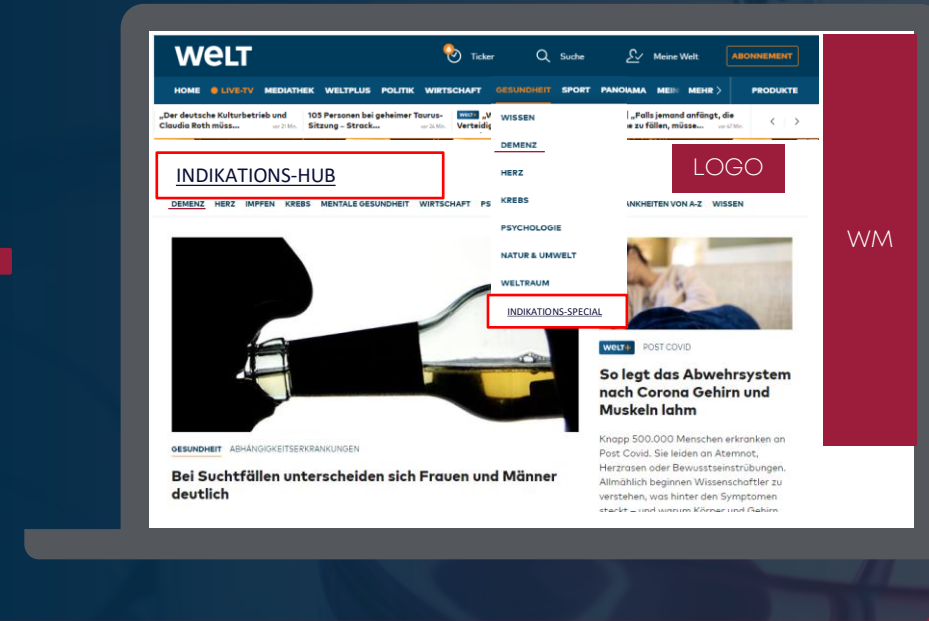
WELT

Ticker Suche Meine Welt ABONNEMENT

HOME LIVE-TV MEDIATHEK WELTPLUS POLITIK WIRTSCHAFT GESUNDHEIT SPORT PANORAMA MEIN MEHR PRODUKTE

„Der deutsche Kulturbetrieb und Claudia Roth müss... vor 21 Min.

105 Personen bei geheimer Taurus-Sitzung – Strack... vor 24 Min.

Verteidig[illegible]

„Falls jemand anfängt, die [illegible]e zu fällen, müsse... vor 47 Min.

WISSEN
DEMENZ
HERZ
KREBS
PSYCHOLOGIE
NATUR & UMWELT
WELTRAUM
INDIKATIONS-SPECIAL

INDIKATIONS-HUB

LOGO

WM

DEMENZ HERZ IMPFEN KREBS MENTALE GESUNDHEIT WIRTSCHAFT PS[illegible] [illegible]ANKHEITEN VON A-Z WISSEN

GESUNDHEIT ABHÄNGIGKEITSERKRANKUNGEN

Bei Suchtfällen unterscheiden sich Frauen und Männer deutlich

WELT+ POST COVID

So legt das Abwehrsystem nach Corona Gehirn und Muskeln lahm

Knapp 500.000 Menschen erkranken an Post Covid. Sie leiden an Atemnot, Herzrasen oder Bewusstseinstrübungen. Allmählich beginnen Wissenschaftler zu verstehen, was hinter den Symptomen steckt – und warum Körper und Gehirn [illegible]